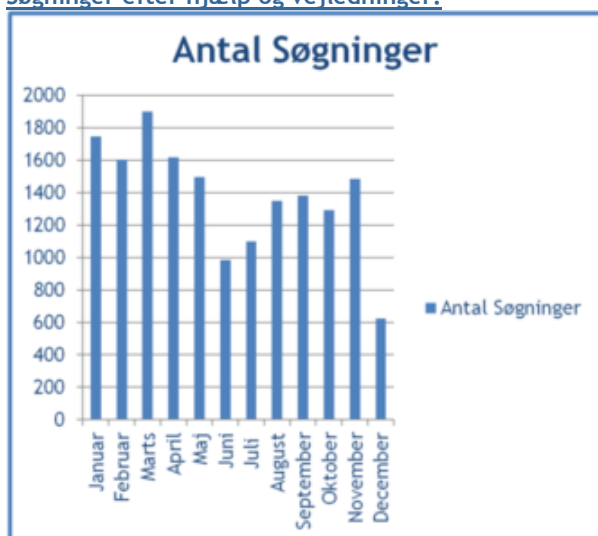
Søgninger efter hjælp og vejledninger:

Antal Søgninger

2000
1800
1600
1400
1200
1000
800
600
400
200
0

Januar
Februar
Marts
April
Maj
Juni
Juli
August
September
Oktober
November
December

Antal Søgninger